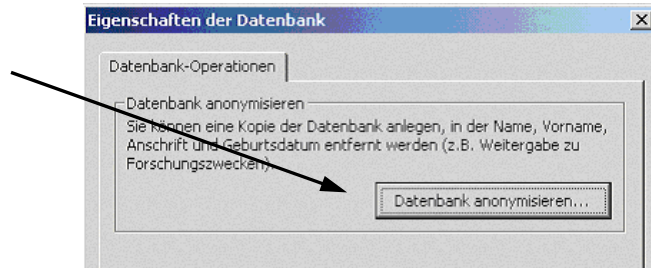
Eigenschaften der Datenbank

Datenbank-Operationen

Datenbank anonymisieren

Sie können eine Kopie der Datenbank anlegen, in der Name, Vorname, Anschrift und Geburtsdatum entfernt werden (z.B. Weitergabe zu Forschungszwecken).

Datenbank anonymisieren...